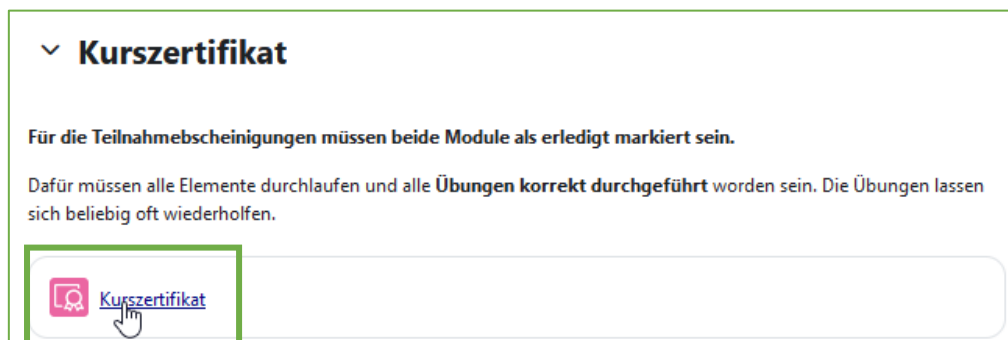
Kurszertifikat

**Für die Teilnahmebscheinigungen müssen beide Module als erledigt markiert sein.**

Dafür müssen alle Elemente durchlaufen und alle **Übungen korrekt durchgeführt** worden sein. Die Übungen lassen sich beliebig oft wiederholfen.

Kurszertifikat